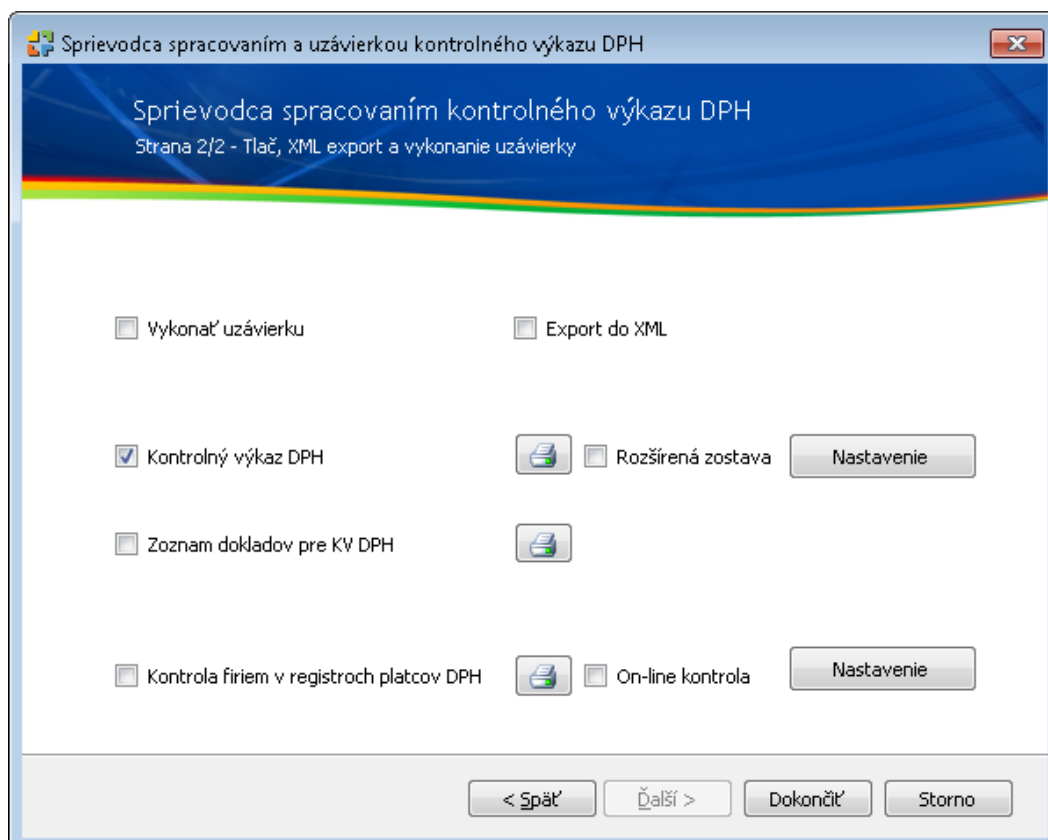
Sprievodca spracovaním a uzávierkou kontrolného výkazu DPH

Sprievodca spracovaním kontrolného výkazu DPH
Strana 2/2 - Tlač, XML export a vykonanie uzávierky

Vykonať uzávierku

Export do XML

Kontrolný výkaz DPH

Rozšírená zostava

Nastavenie

Zoznam dokladov pre KV DPH

Kontrola firiem v registroch platcov DPH

On-line kontrola

Nastavenie

< Späť

Ďalší >

Dokončiť

Storno